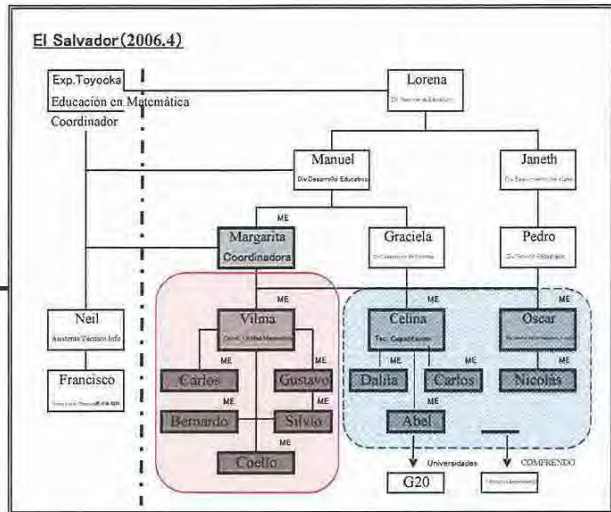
El Salvador (2006.4)

Exp.Toyooka
Educación en Matemática
Coordinador

Lorena
Dir. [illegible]

Manuel
Div.Desarrollo Educativo

Janeth
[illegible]

ME

Margarita
Coordinadora

Graciela
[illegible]

Pedro
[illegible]

Neil
Asistente Técnico Info

Francisco
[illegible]

ME

Vilma
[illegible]

ME

Celina
Tec. Capacitación

ME

Oscar
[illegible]

ME

ME

Carlos

Gustavo

ME

Dalila

Carlos

ME

Nicolás

ME

Bernardo

Silvio

Abel

ME

Coello

Universidades

COMPRENDO

G20

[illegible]